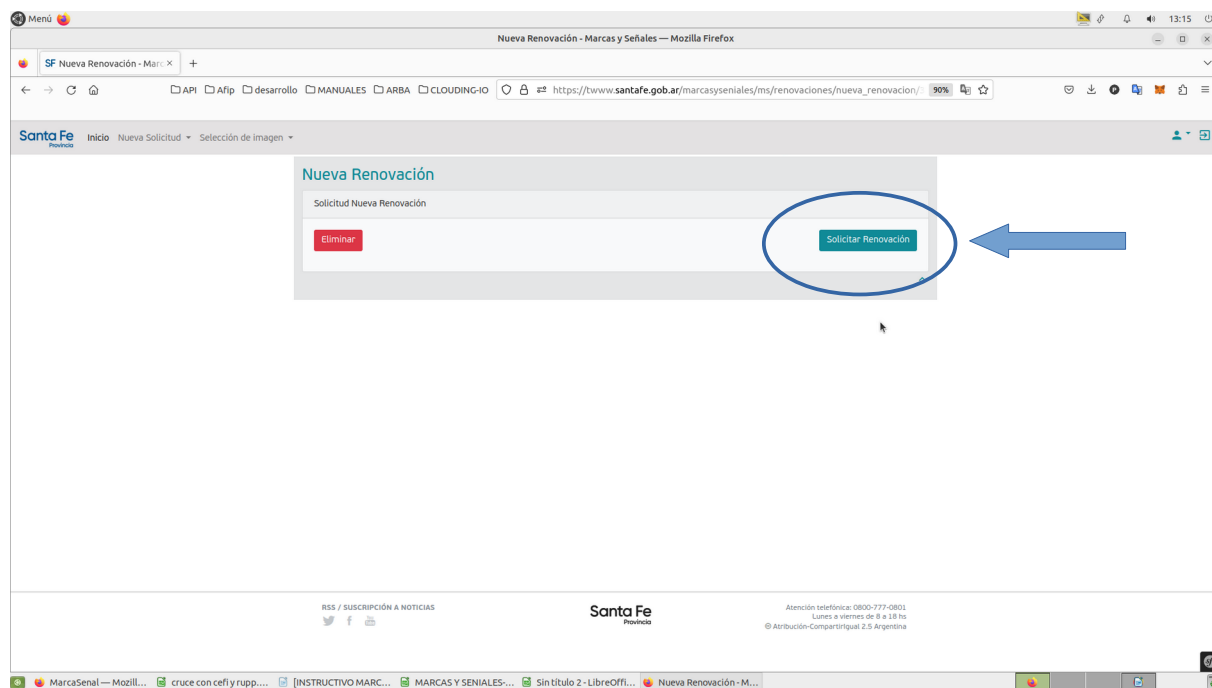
Menú

13:15

Nueva Renovación - Marcas y Señales — Mozilla Firefox

SF Nueva Renovación - Marc ×

API Afip desarrollo MANUALES ARBA CLOUDING-IO

https://twww.santafe.gob.ar/marcasyseniales/ms/renovaciones/nueva_renovacion/

90%

Santa Fe Provincia

Inicio Nueva Solicitud Selección de imagen

Nueva Renovación

Solicitud Nueva Renovación

Eliminar

Solicitar Renovación

RSS / SUSCRIPCIÓN A NOTICIAS

Santa Fe Provincia

Atención telefónica: 0800-777-0801
Lunes a viernes de 8 a 18 hs
Atribución-CompartirIgual 2.5 Argentina

MarcaSenal — Mozill... cruce con cefi y rupp.... [INSTRUCTIVO MARC... MARCAS Y SENIALES-... Sin título 2 - LibreOffi... Nueva Renovación - M...